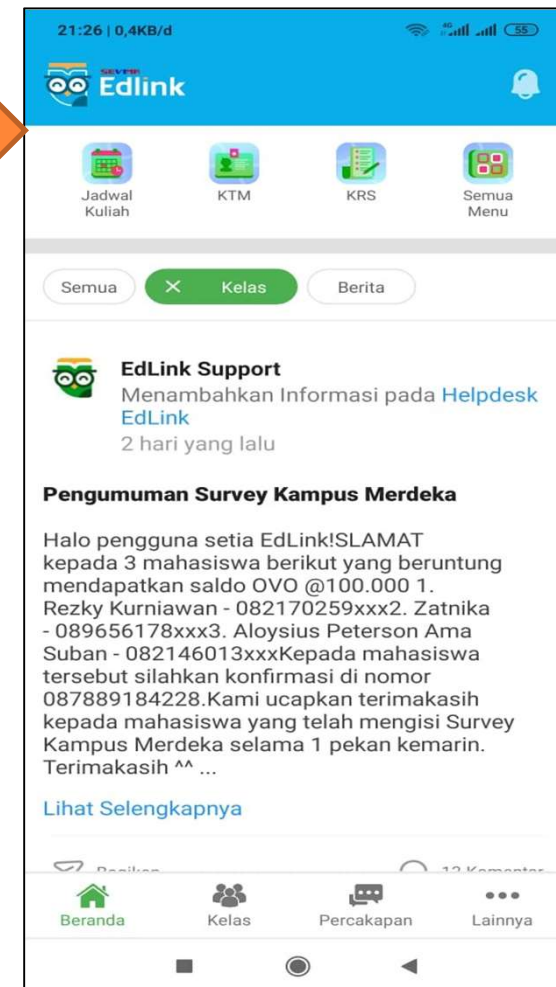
21:26 | 0,4KB/d

55

SEVIMA Edlink

Jadwal Kuliah

KTM

KRS

Semua Menu

Semua

Kelas

Berita

EdLink Support

Menambahkan Informasi pada Helpdesk EdLink

2 hari yang lalu

Pengumuman Survey Kampus Merdeka

Halo pengguna setia EdLink!SLAMAT kepada 3 mahasiswa berikut yang beruntung mendapatkan saldo OVO @100.000 1. Rezky Kurniawan - 082170259xxx2. Zatnika - 089656178xxx3. Aloysius Peterson Ama Suban - 082146013xxxKepada mahasiswa tersebut silahkan konfirmasi di nomor 087889184228.Kami ucapkan terimakasih kepada mahasiswa yang telah mengisi Survey Kampus Merdeka selama 1 pekan kemarin. Terimakasih ^^ ...

Lihat Selengkapnya

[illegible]

12 Komentar

Beranda

Kelas

Percakapan

Lainnya